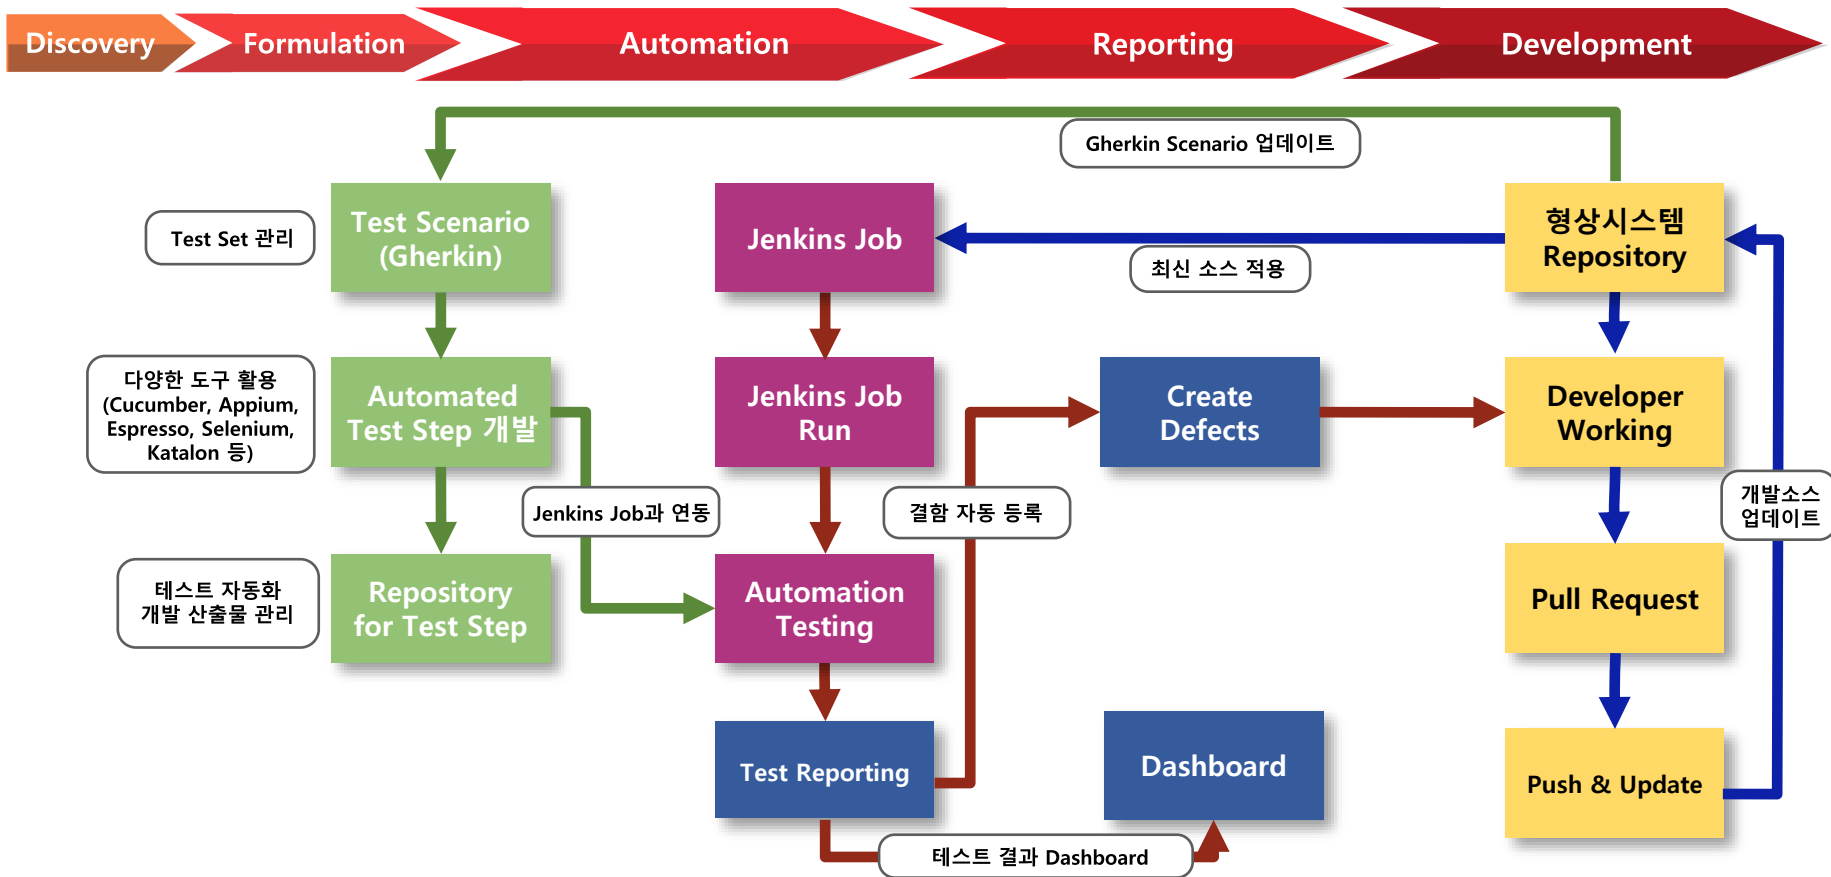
Discovery
Formulation
Automation
Reporting
Development

Gherkin Scenario 업데이트

Test Set 관리

Test Scenario (Gherkin)

Jenkins Job

최신 소스 적용

형상시스템 Repository

다양한 도구 활용 (Cucumber, Appium, Espresso, Selenium, Katalon 등)

Automated Test Step 개발

Jenkins Job Run

Create Defects

Developer Working

Jenkins Job과 연동

결함 자동 등록

개발소스 업데이트

테스트 자동화 개발 산출물 관리

Repository for Test Step

Automation Testing

Pull Request

Test Reporting

Dashboard

Push & Update

테스트 결과 Dashboard